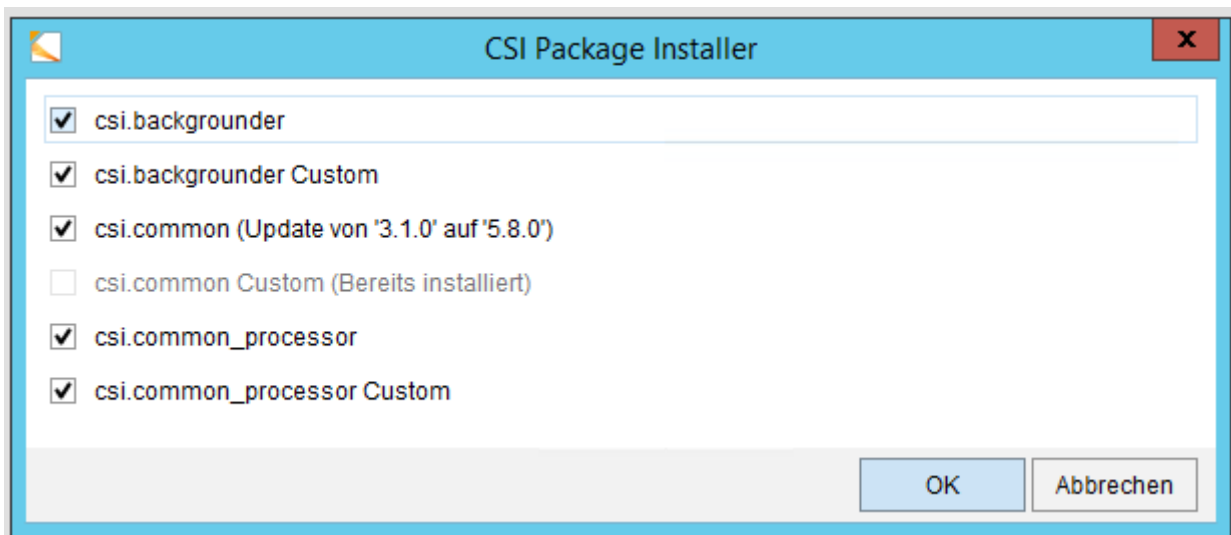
CSI Package Installer

x

csi.backgrounder

csi.backgrounder Custom

csi.common (Update von '3.1.0' auf '5.8.0')

csi.common Custom (Bereits installiert)

csi.common_processor

csi.common_processor Custom

OK

Abbrechen